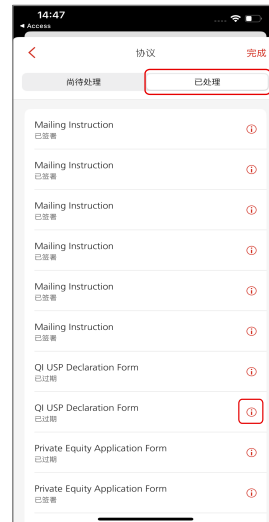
14:47
◂ Access

<
协议
完成

尚待处理
已处理

Mailing Instruction
已签署
ⓘ

Mailing Instruction
已签署
ⓘ

Mailing Instruction
已签署
ⓘ

Mailing Instruction
已签署
ⓘ

Mailing Instruction
已签署
ⓘ

Mailing Instruction
已签署
ⓘ

QI USP Declaration Form
已过期
ⓘ

QI USP Declaration Form
已过期
ⓘ

Private Equity Application Form
已过期
ⓘ

Private Equity Application Form
已过期
ⓘ